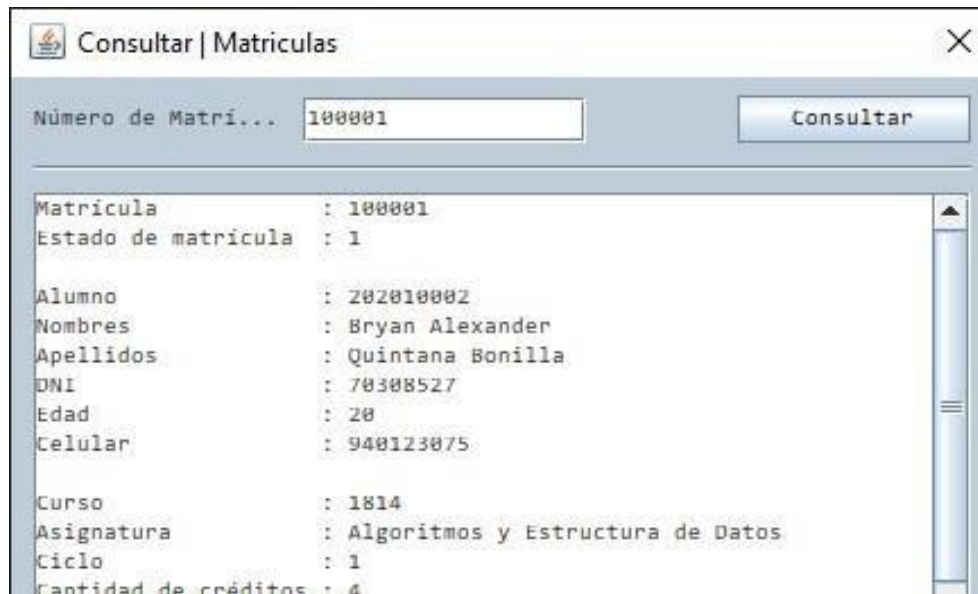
Consultar | Matriculas

Número de Matrí... 100001

Consultar

Matrícula : 100001
Estado de matrícula : 1

Alumno : 202010002
Nombres : Bryan Alexander
Apellidos : Quintana Bonilla
DNI : 70308527
Edad : 20
Celular : 940123075

Curso : 1814
Asignatura : Algoritmos y Estructura de Datos
Ciclo : 1
Cantidad de créditos : 4